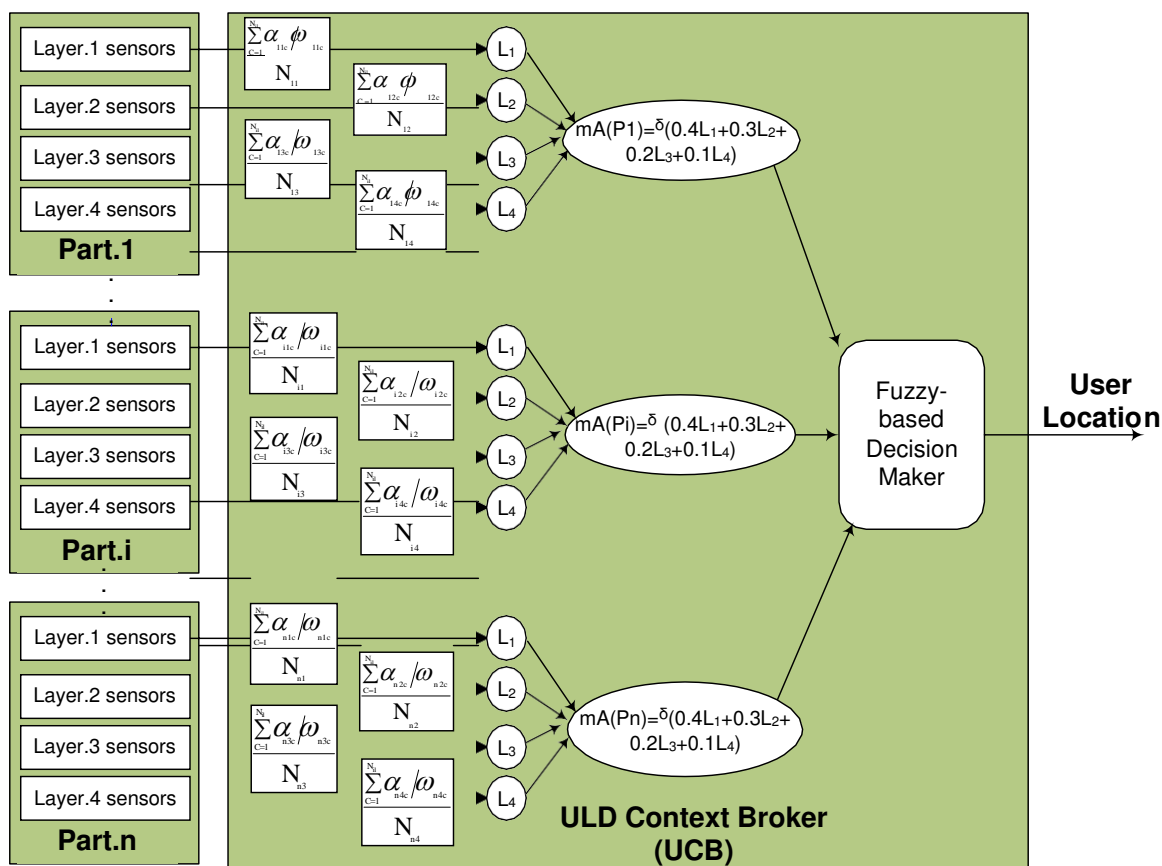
Layer.1 sensors
Layer.2 sensors
Layer.3 sensors
Layer.4 sensors
Part.1

Layer.1 sensors
Layer.2 sensors
Layer.3 sensors
Layer.4 sensors
Part.i

Layer.1 sensors
Layer.2 sensors
Layer.3 sensors
Layer.4 sensors
Part.n

$\frac{\sum_{C=1}^{N_1} \alpha_{11c} \phi_{11c}}{N_{11}}$
$\frac{\sum_{C=1}^{N_2} \alpha_{12c} \phi_{12c}}{N_{12}}$
$\frac{\sum_{C=1}^{N_3} \alpha_{13c} / \omega_{13c}}{N_{13}}$
$\frac{\sum_{C=1}^{N_4} \alpha_{14c} / \phi_{14c}}{N_{14}}$

L1
L2
L3
L4

mA(P1)=$^{\delta}$(0.4L1+0.3L2+ 0.2L3+0.1L4)

$\frac{\sum_{C=1}^{N_1} \alpha_{i1c} / \omega_{i1c}}{N_{i1}}$
$\frac{\sum_{C=1}^{N_2} \alpha_{i2c} / \omega_{i2c}}{N_{i2}}$
$\frac{\sum_{C=1}^{N_3} \alpha_{i3c} / \omega_{i3c}}{N_{i3}}$
$\frac{\sum_{C=1}^{N_4} \alpha_{i4c} / \omega_{i4c}}{N_{i4}}$

L1
L2
L3
L4

mA(Pi)=$^{\delta}$ (0.4L1+0.3L2+ 0.2L3+0.1L4)

$\frac{\sum_{C=1}^{N_1} \alpha_{n1c} / \omega_{n1c}}{N_{n1}}$
$\frac{\sum_{C=1}^{N_2} \alpha_{n2c} / \omega_{n2c}}{N_{n2}}$
$\frac{\sum_{C=1}^{N_3} \alpha_{n3c} / \omega_{n3c}}{N_{n3}}$
$\frac{\sum_{C=1}^{N_4} \alpha_{n4c} / \omega_{n4c}}{N_{n4}}$

L1
L2
L3
L4

mA(Pn)=$^{\delta}$(0.4L1+0.3L2+ 0.2L3+0.1L4)

Fuzzy-based Decision Maker

User Location

ULD Context Broker (UCB)